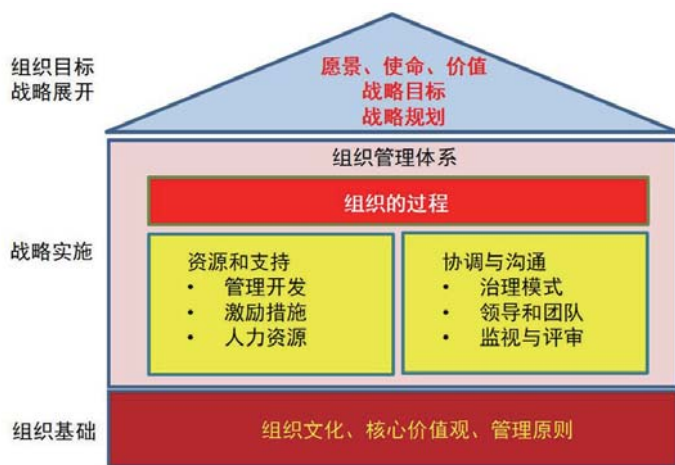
组织目标
战略展开

愿景、使命、价值
战略目标
战略规划

战略实施

组织管理体系

组织的过程

资源和支持
• 管理开发
• 激励措施
• 人力资源

协调与沟通
• 治理模式
• 领导和团队
• 监视与评审

组织基础

组织文化、核心价值观、管理原则